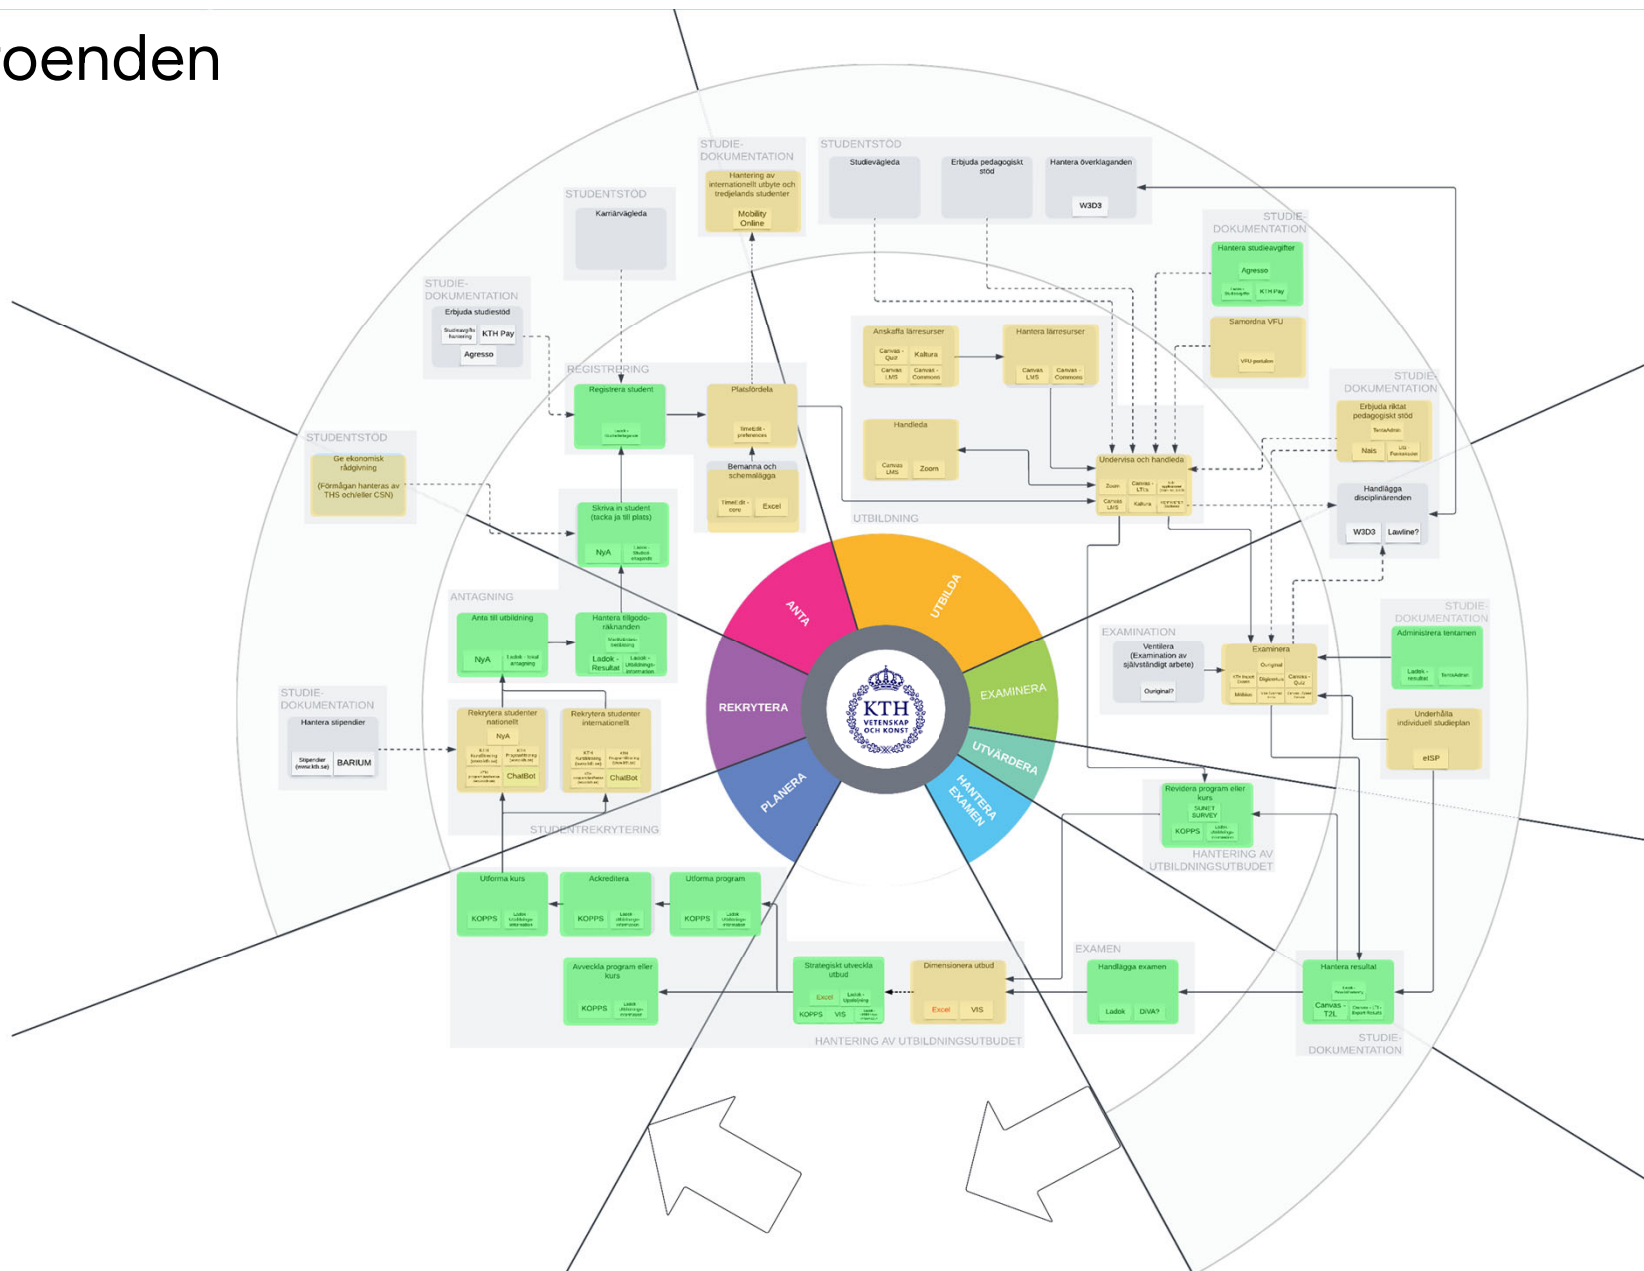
oenden

STUDIE-DOKUMENTATION
Hantering av internationellt utbyte och tredjelands studenter
Mobility Online

STUDENTSTÖD
Studievägleda
Erbjuda pedagogiskt stöd
Hantera överklaganden
W3D3

STUDENTSTÖD
Karriärvägleda

STUDIE-DOKUMENTATION
Hantera studieavgifter
Agresso
KTH Pay
Samordna VFU
VFU-portalen

STUDIE-DOKUMENTATION
Erbjuda studiestöd
KTH Pay
Agresso

Anskaffa lärresurser
Canvas - Quiz
Kaltura
Canvas LMS
Canvas Commons
Hantera lärresurser
Canvas LMS
Canvas Commons

STUDIE-DOKUMENTATION
Erbjuda riktat pedagogiskt stöd
Nais

REGISTRERING
Registrera student
Platsfördela
Bemanna och schemalägga
Excel

STUDENTSTÖD
Ge ekonomisk rådgivning
(Förmågan hanteras av THS och/eller CSN)

Handleda
Canvas LMS
Zoom
Undervisa och handleda
Zoom
Canvas LMS
Kaltura

Handlägga disciplinärenden
W3D3
Lawline?

UTBILDNING

Skriva in student (tacka ja till plats)
NyA

ANTAGNING
Anta till utbildning
NyA
Hantera tillgodoräknanden
Ladok - Resultat

ANTA
UTBILDA
EXAMINERA
REKRYTERA
UTVÄRDERA
HANTERA EXAMEN
PLANERA
KTH
VETENSKAP OCH KONST

EXAMINATION
Ventilera (Examination av självständigt arbete)
Ouriginal?
Examinera
Ouriginal
Digiexam
Canvas - Quiz
Möbius

STUDIE-DOKUMENTATION
Administrera tentamen
TentaAdmin
Underhålla individuell studieplan
eISP

STUDIE-DOKUMENTATION
Hantera stipendier
Stipendier (www.kth.se)
BARIUM

Rekrytera studenter nationellt
NyA
ChatBot
Rekrytera studenter internationellt
ChatBot

STUDENTREKRYTERING

Revidera program eller kurs
SUNET SURVEY
KOPPS
HANTERING AV UTBILDNINGSUTBUDET

Utforma kurs
KOPPS
Ackreditera
KOPPS
Utforma program
KOPPS

EXAMEN
Handlägga examen
Ladok
DiVA?

Avveckla program eller kurs
KOPPS
Strategiskt utveckla utbud
Excel
KOPPS
VIS
Dimensionera utbud
Excel
VIS

Hantera resultat
Canvas - T2L

STUDIE-DOKUMENTATION
HANTERING AV UTBILDNINGSUTBUDET